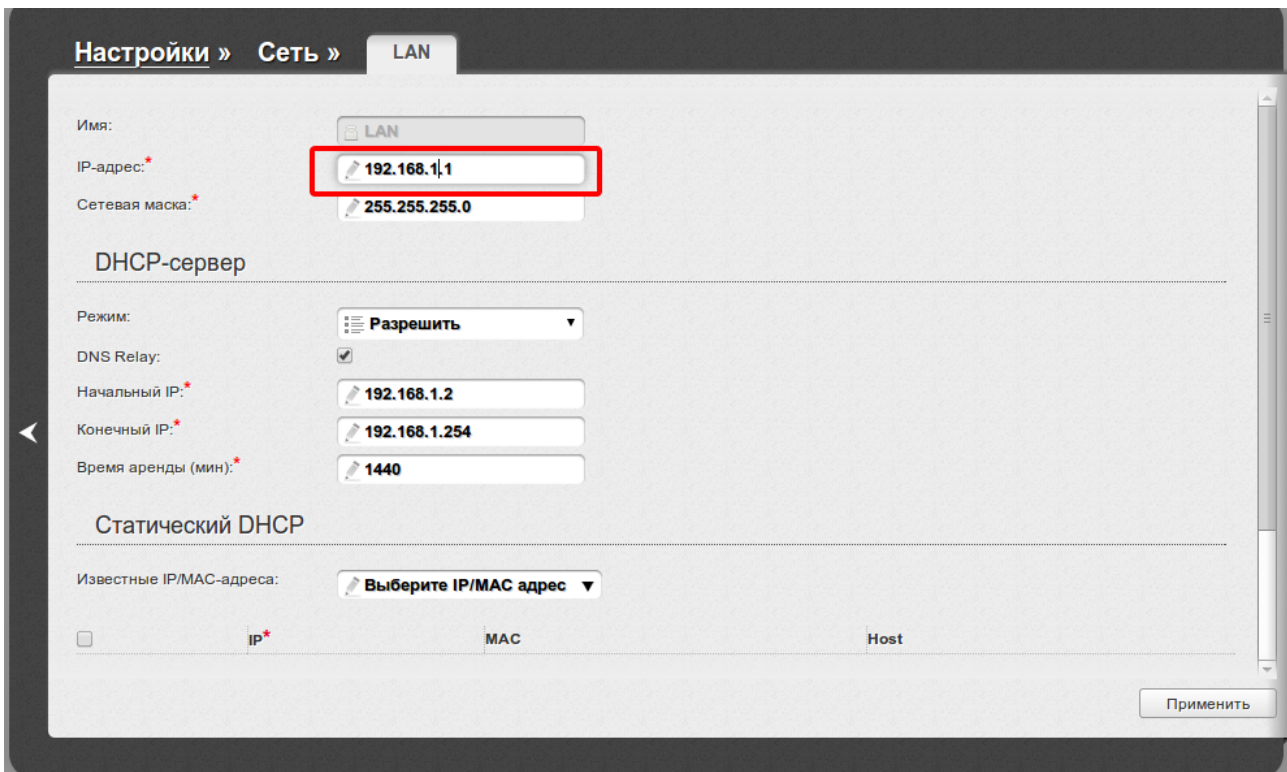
Настройки » Сеть » LAN

Имя: LAN
IP-адрес:* 192.168.1.1
Сетевая маска:* 255.255.255.0

DHCP-сервер

Режим: Разрешить
DNS Relay:
Начальный IP:* 192.168.1.2
Конечный IP:* 192.168.1.254
Время аренды (мин):* 1440

Статический DHCP

Известные IP/MAC-адреса: Выберите IP/MAC адрес

| | IP* | MAC | Host |
|---|---|---|---|

Применить